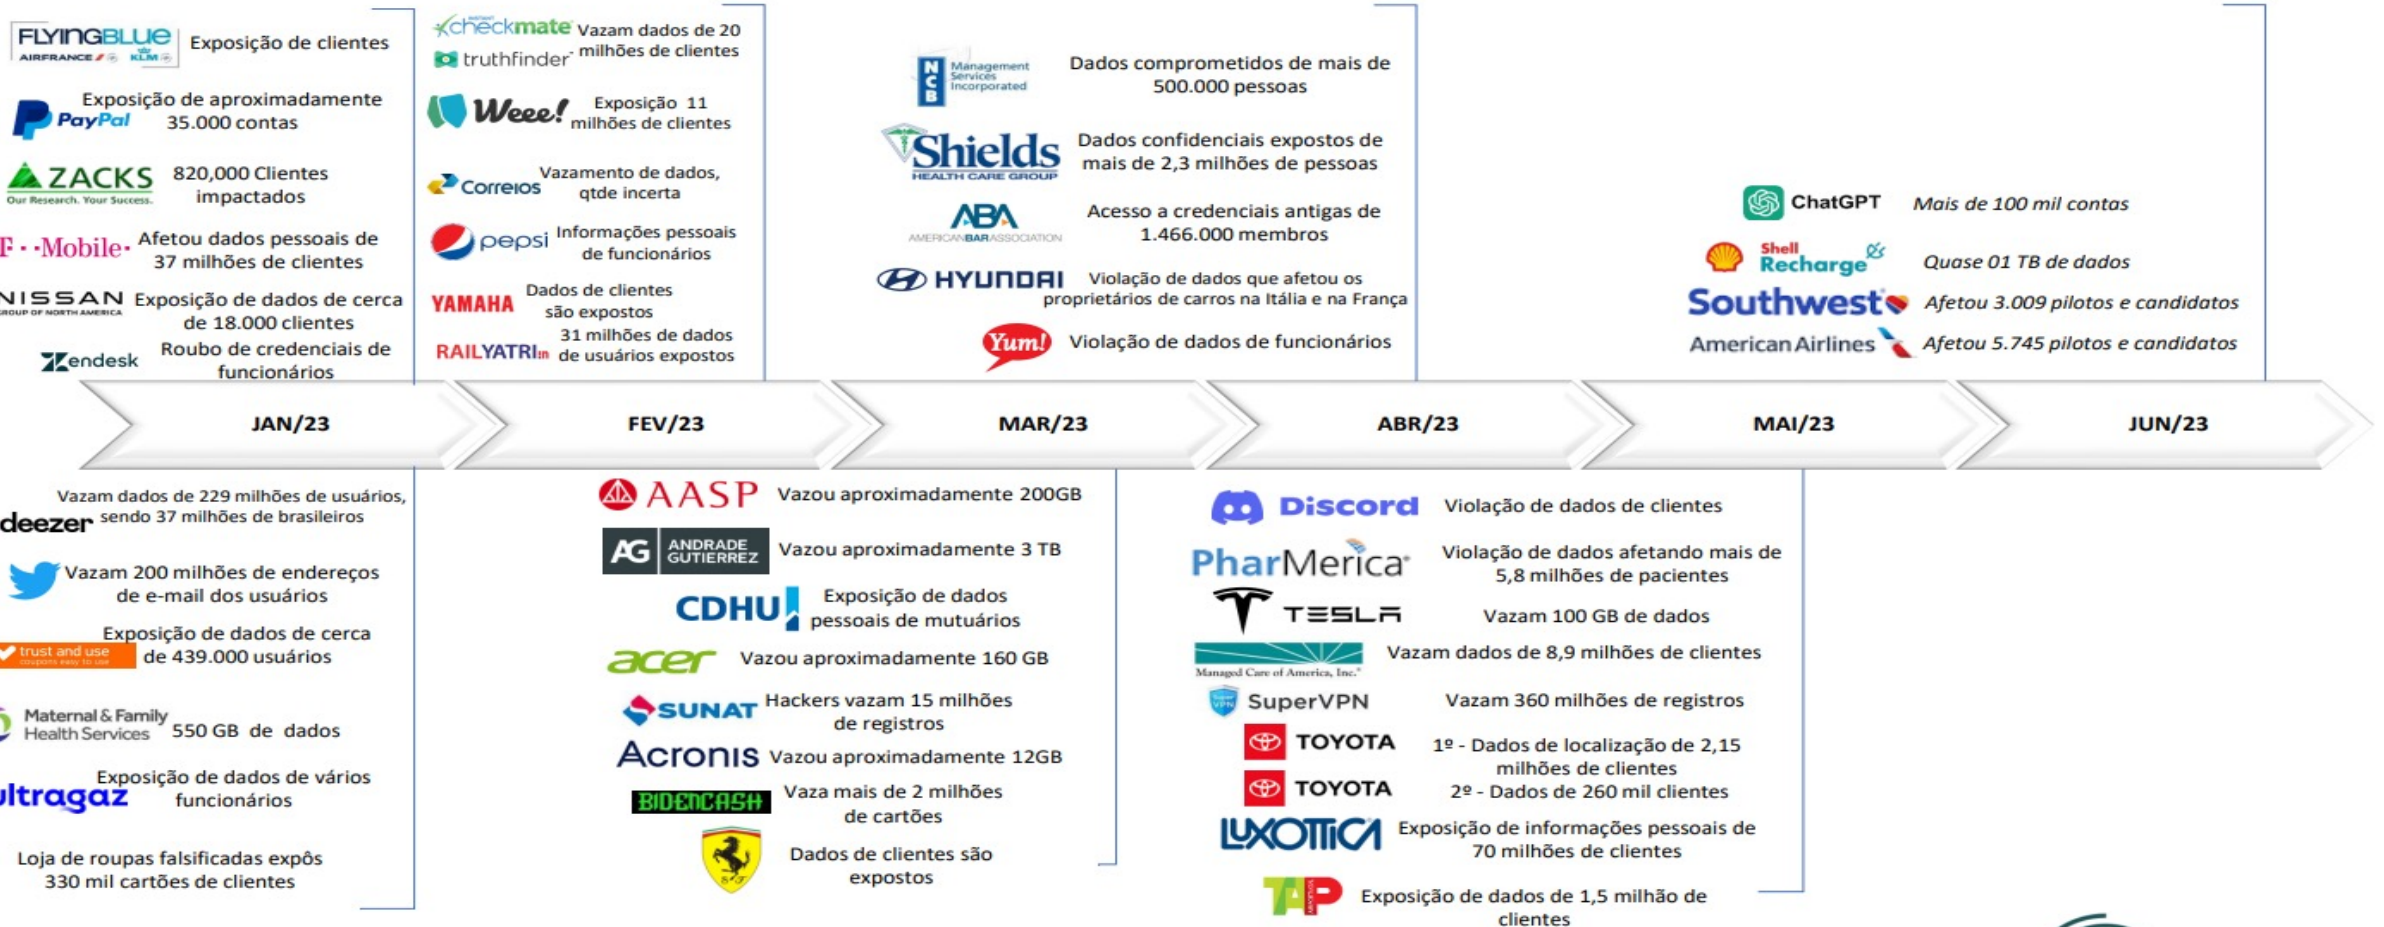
FLYINGBLUE AIRFRANCE KLM Exposição de clientes

PayPal Exposição de aproximadamente 35.000 contas

ZACKS Our Research. Your Success. 820,000 Clientes impactados

T··Mobile· Afetou dados pessoais de 37 milhões de clientes

NISSAN GROUP OF NORTH AMERICA Exposição de dados de cerca de 18.000 clientes

Zendesk Roubo de credenciais de funcionários

checkmate truthfinder Vazam dados de 20 milhões de clientes

Weee! Exposição 11 milhões de clientes

Correios Vazamento de dados, qtde incerta

pepsi Informações pessoais de funcionários

YAMAHA Dados de clientes são expostos

RAILYATRI.in 31 milhões de dados de usuários expostos

NCB Management Services Incorporated Dados comprometidos de mais de 500.000 pessoas

Shields HEALTH CARE GROUP Dados confidenciais expostos de mais de 2,3 milhões de pessoas

ABA AMERICAN BAR ASSOCIATION Acesso a credenciais antigas de 1.466.000 membros

HYUNDAI Violação de dados que afetou os proprietários de carros na Itália e na França

Yum! Violação de dados de funcionários

ChatGPT Mais de 100 mil contas

Shell Recharge Quase 01 TB de dados

Southwest Afetou 3.009 pilotos e candidatos

American Airlines Afetou 5.745 pilotos e candidatos

JAN/23

FEV/23

MAR/23

ABR/23

MAI/23

JUN/23

deezer Vazam dados de 229 milhões de usuários, sendo 37 milhões de brasileiros

Vazam 200 milhões de endereços de e-mail dos usuários

trust and use coupons easy to use Exposição de dados de cerca de 439.000 usuários

Maternal & Family Health Services 550 GB de dados

ultragaz Exposição de dados de vários funcionários

Loja de roupas falsificadas expôs 330 mil cartões de clientes

AASP Vazou aproximadamente 200GB

AG ANDRADE GUTIERREZ Vazou aproximadamente 3 TB

CDHU Exposição de dados pessoais de mutuários

acer Vazou aproximadamente 160 GB

SUNAT Hackers vazam 15 milhões de registros

Acronis Vazou aproximadamente 12GB

BIDENCASH Vaza mais de 2 milhões de cartões

Dados de clientes são expostos

Discord Violação de dados de clientes

PharMerica Violação de dados afetando mais de 5,8 milhões de pacientes

TESLA Vazam 100 GB de dados

Managed Care of America, Inc. Vazam dados de 8,9 milhões de clientes

SuperVPN Vazam 360 milhões de registros

TOYOTA 1º - Dados de localização de 2,15 milhões de clientes

TOYOTA 2º - Dados de 260 mil clientes

LUXOTTICA Exposição de informações pessoais de 70 milhões de clientes

TAP Exposição de dados de 1,5 milhão de clientes